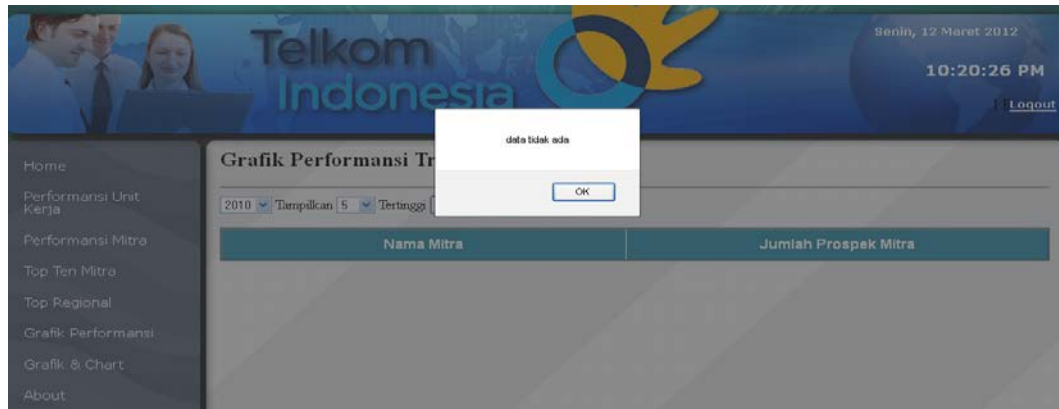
Telkom Indonesia

Senin, 12 Maret 2012

10:20:26 PM

Logout

Home

Performansi Unit Kerja

Performansi Mitra

Top Ten Mitra

Top Regional

Grafik Performansi

Grafik & Chart

About

Grafik Performansi Tr

2010 Tampilkan 5 Tertinggi

data tidak ada

OK

| Nama Mitra | Jumlah Prospek Mitra |
|---|---|